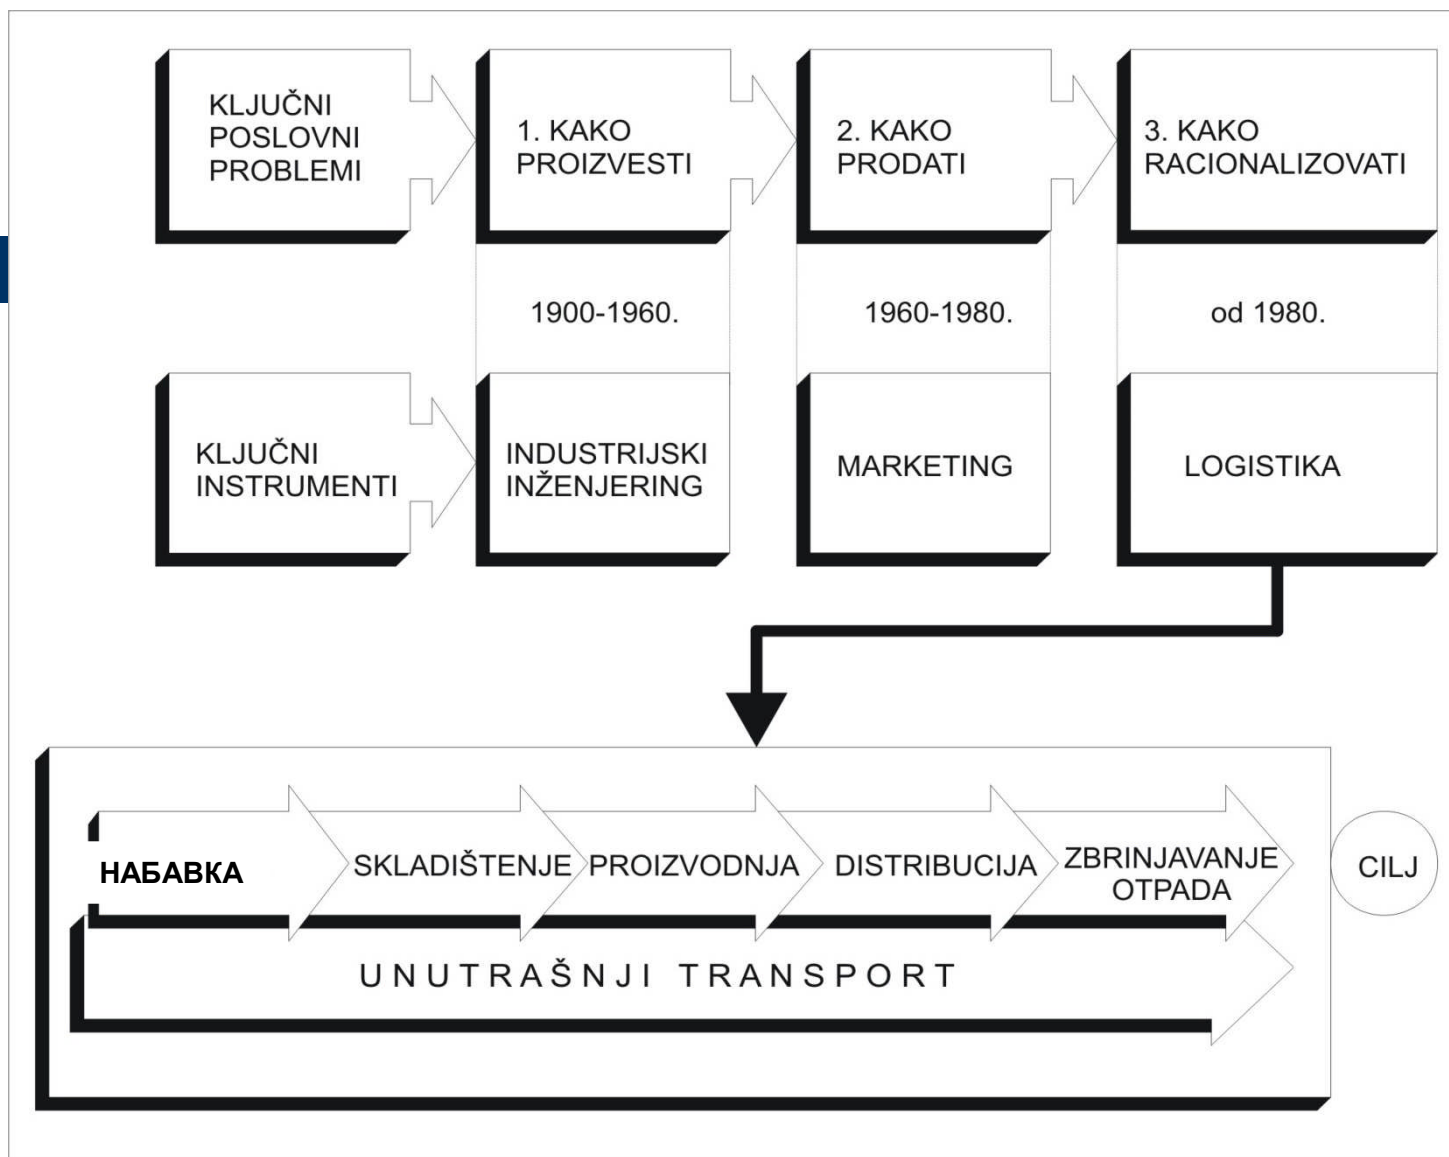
KLJUČNI POSLOVNI PROBLEMI

1. KAKO PROIZVESTI

2. KAKO PRODATI

3. KAKO RACIONALIZOVATI

1900-1960.

1960-1980.

od 1980.

KLJUČNI INSTRUMENTI

INDUSTRIJSKI INŽENJERING

MARKETING

LOGISTIKA

НАБАВКА

SKLADIŠTENJE

PROIZVODNJA

DISTRIBUCIJA

ZBRINJAVANJE OTPADA

CILJ

UNUTRAŠNJI TRANSPORT